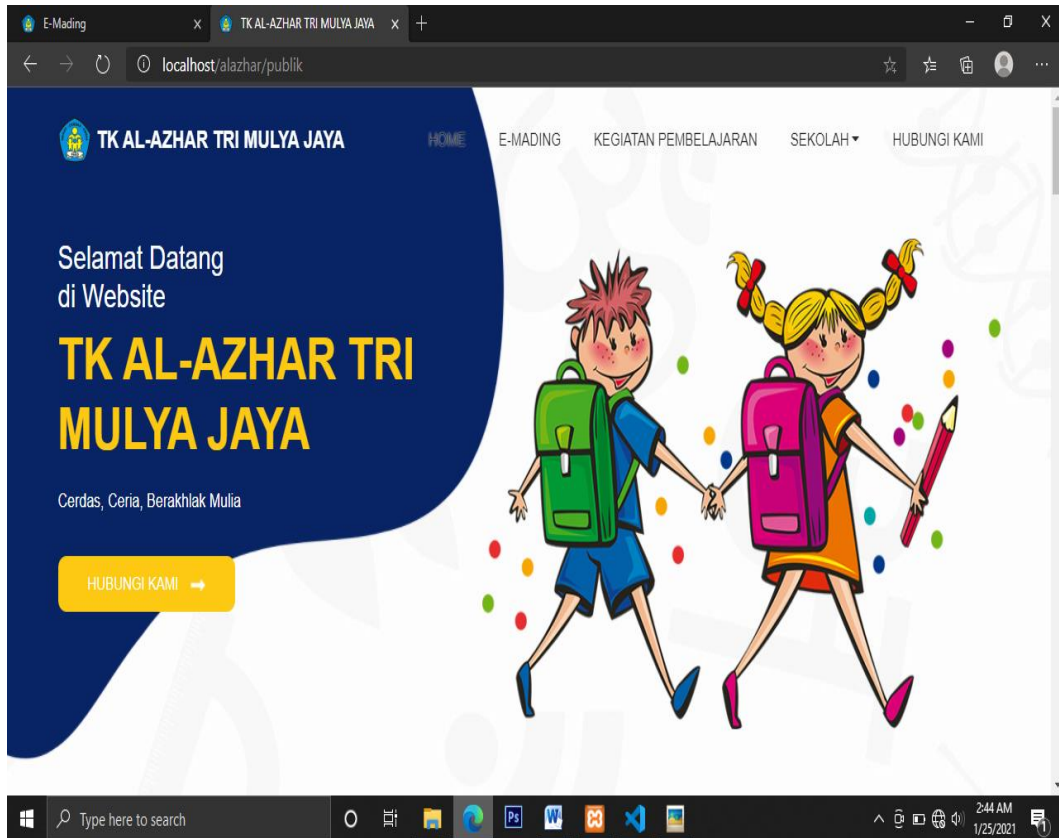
E-Mading

TK AL-AZHAR TRI MULYA JAYA

localhost/alazhar/publik

TK AL-AZHAR TRI MULYA JAYA

HOME E-MADING KEGIATAN PEMBELAJARAN SEKOLAH HUBUNGI KAMI

Selamat Datang di Website

TK AL-AZHAR TRI MULYA JAYA

Cerdas, Ceria, Berakhlak Mulia

HUBUNGI KAMI

Type here to search

2:44 AM 1/25/2021